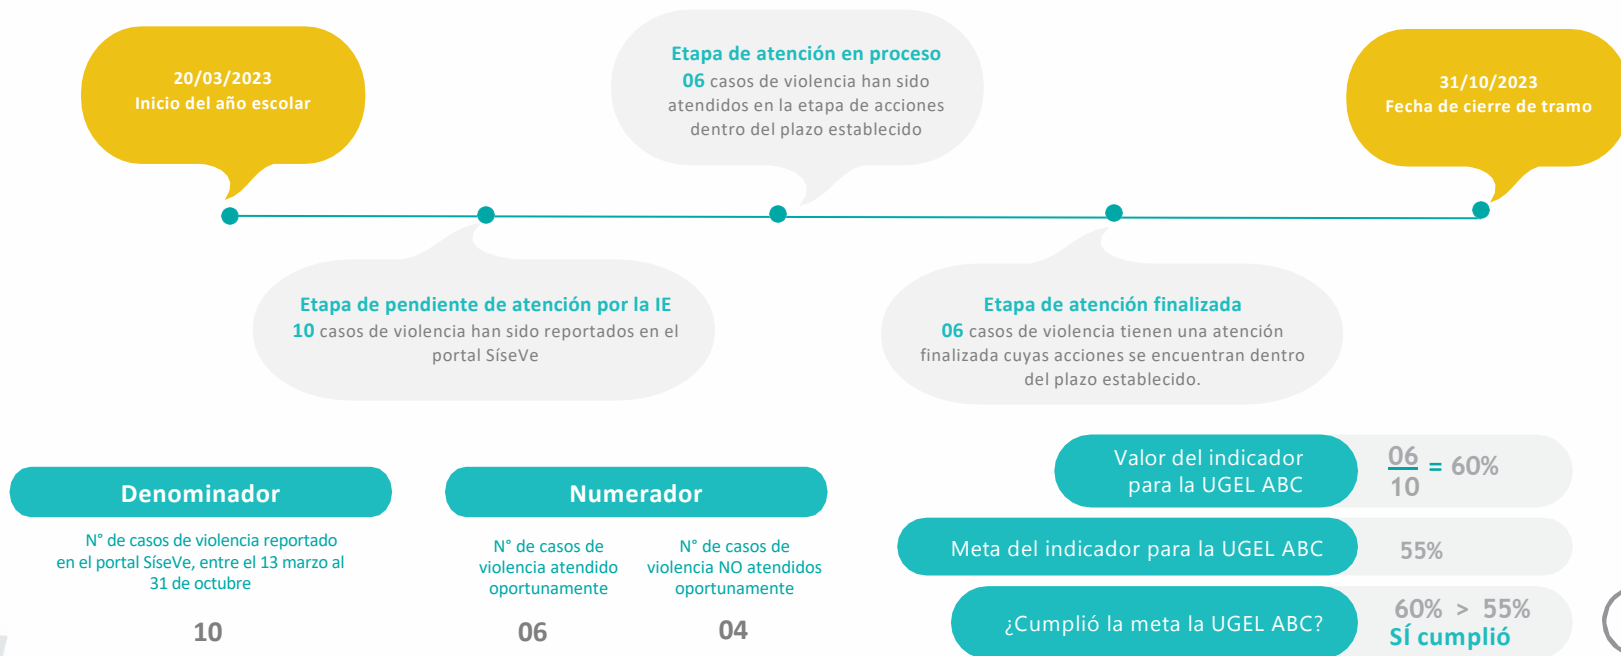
20/03/2023
Inicio del año escolar

Etapa de atención en proceso
06 casos de violencia han sido atendidos en la etapa de acciones dentro del plazo establecido

31/10/2023
Fecha de cierre de tramo

Etapa de pendiente de atención por la IE
10 casos de violencia han sido reportados en el portal SíseVe

Etapa de atención finalizada
06 casos de violencia tienen una atención finalizada cuyas acciones se encuentran dentro del plazo establecido.

Denominador

N° de casos de violencia reportado en el portal SíseVe, entre el 13 marzo al 31 de octubre

10

Numerador

N° de casos de violencia atendido oportunamente

06

N° de casos de violencia NO atendidos oportunamente

04

Valor del indicador para la UGEL ABC

$\frac{06}{10}$ = 60%

Meta del indicador para la UGEL ABC

55%

¿Cumplió la meta la UGEL ABC?

60% > 55%
SÍ cumplió